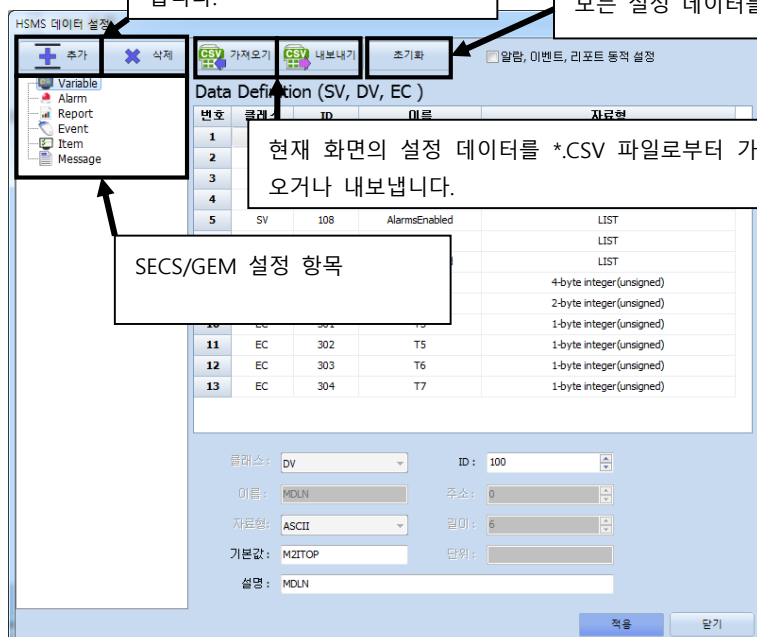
HSMS 데이터 설정

니다.

모든 설정 데이터를

추가

삭제

CSV 가져오기

CSV 내보내기

초기화

알람, 이벤트, 리포트 동적 설정

Variable
Alarm
Report
Event
Item
Message

Data Definition (SV, DV, EC )

현재 화면의 설정 데이터를 *.CSV 파일로부터 가 오거나 내보냅니다.

SECS/GEM 설정 항목

| 번호 | 클래스 | ID | 이름 | 자료형 |
|---|---|---|---|---|
| 1 | | | | |
| 2 | | | | |
| 3 | | | | |
| 4 | | | | |
| 5 | SV | 108 | AlarmsEnabled | LIST |
| | | | | LIST |
| | | | | LIST |
| | | | | 4-byte integer(unsigned) |
| | | | | 2-byte integer(unsigned) |
| 10 | EC | 301 | T5 | 1-byte integer(unsigned) |
| 11 | EC | 302 | T5 | 1-byte integer(unsigned) |
| 12 | EC | 303 | T6 | 1-byte integer(unsigned) |
| 13 | EC | 304 | T7 | 1-byte integer(unsigned) |

클래스 : DV
ID : 100
이름 : MDLN
주소 : 0
자료형 : ASCII
길이 : 6
기본값 : M2ITOP
단위 :
설명 : MDLN

적용
닫기